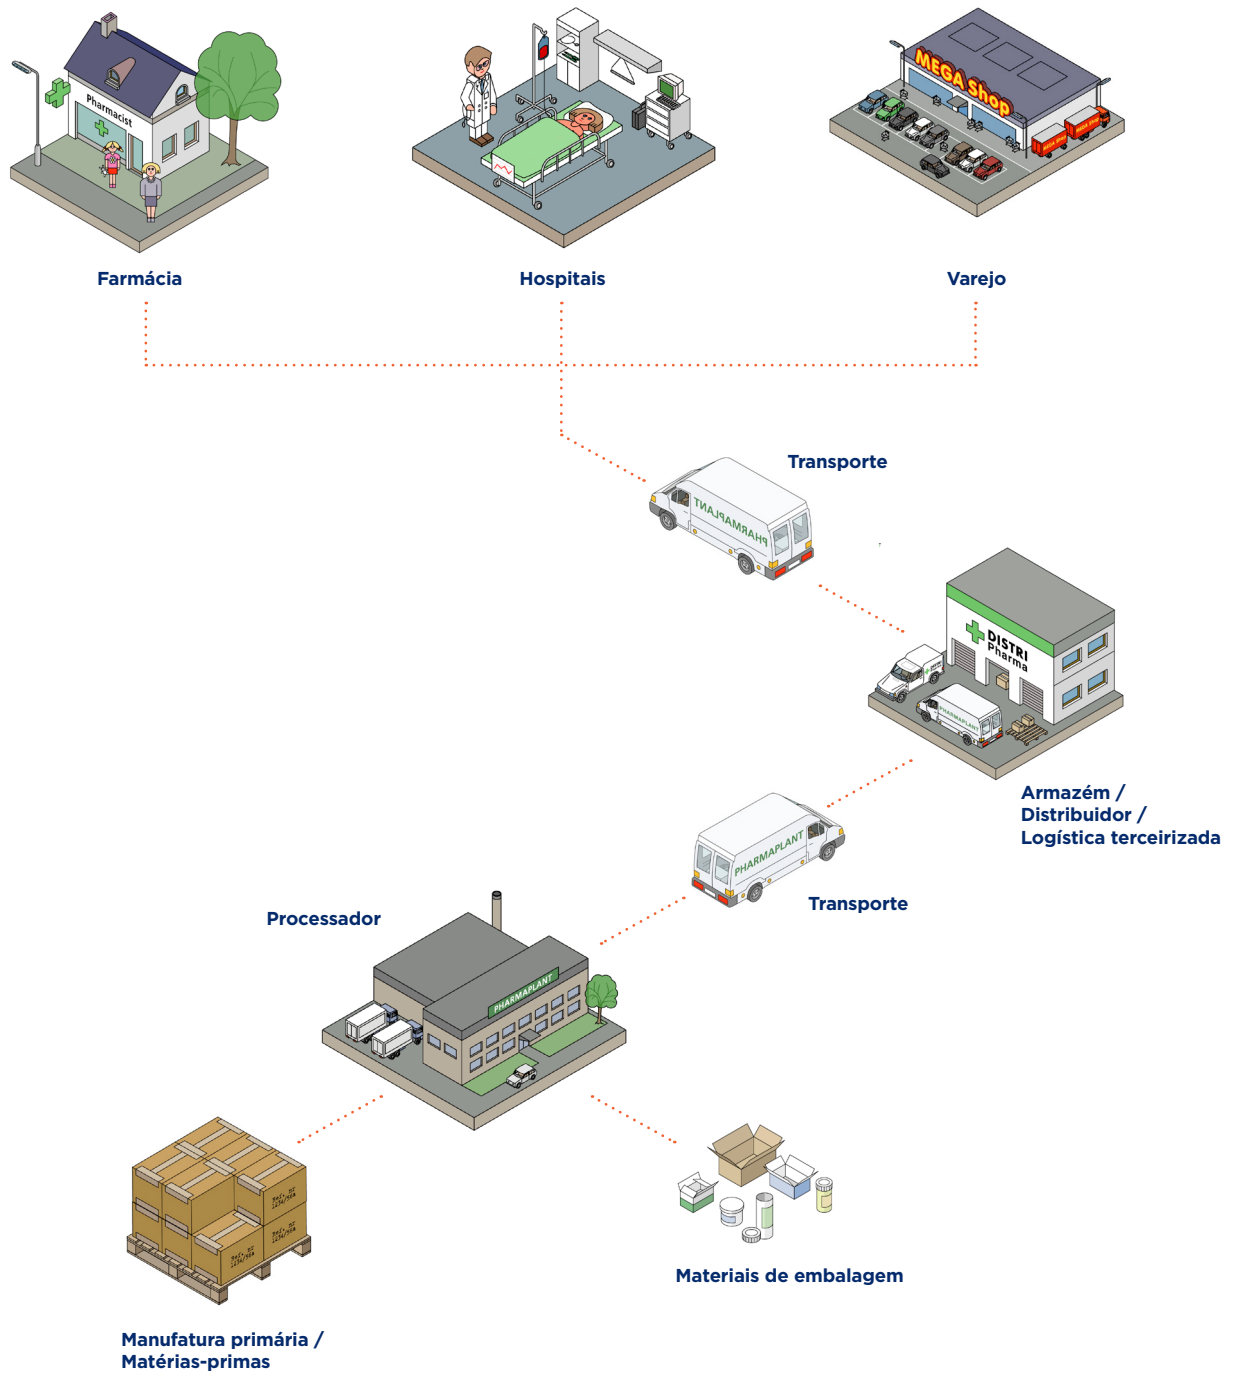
Pharmacist

MEGA Shop

Farmácia

Hospitais

Varejo

Transporte

PHARMAPLANT

DISTRI Pharma

Armazém /
Distribuidor /
Logística terceirizada

PHARMAPLANT

Transporte

Processador

PHARMAPLANT

Materiais de embalagem

Manufatura primária /
Matérias-primas